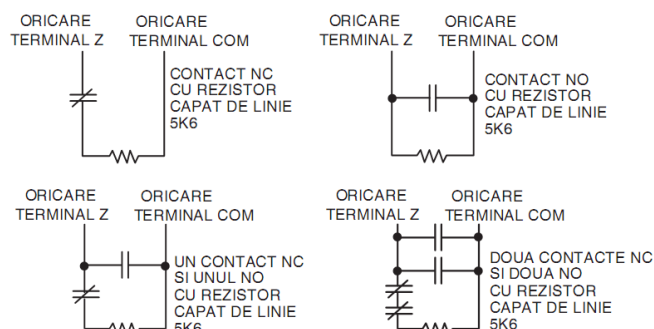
ORICARE
TERMINAL Z

ORICARE
TERMINAL COM

CONTACT NC
CU REZISTOR
CAPAT DE LINIE
5K6

ORICARE
TERMINAL Z

ORICARE
TERMINAL COM

CONTACT NO
CU REZISTOR
CAPAT DE LINIE
5K6

ORICARE
TERMINAL Z

ORICARE
TERMINAL COM

UN CONTACT NC
SI UNUL NO
CU REZISTOR
CAPAT DE LINIE
5K6

ORICARE
TERMINAL Z

ORICARE
TERMINAL COM

DOUA CONTACTE NC
SI DOUA NO
CU REZISTOR
CAPAT DE LINIE
5K6